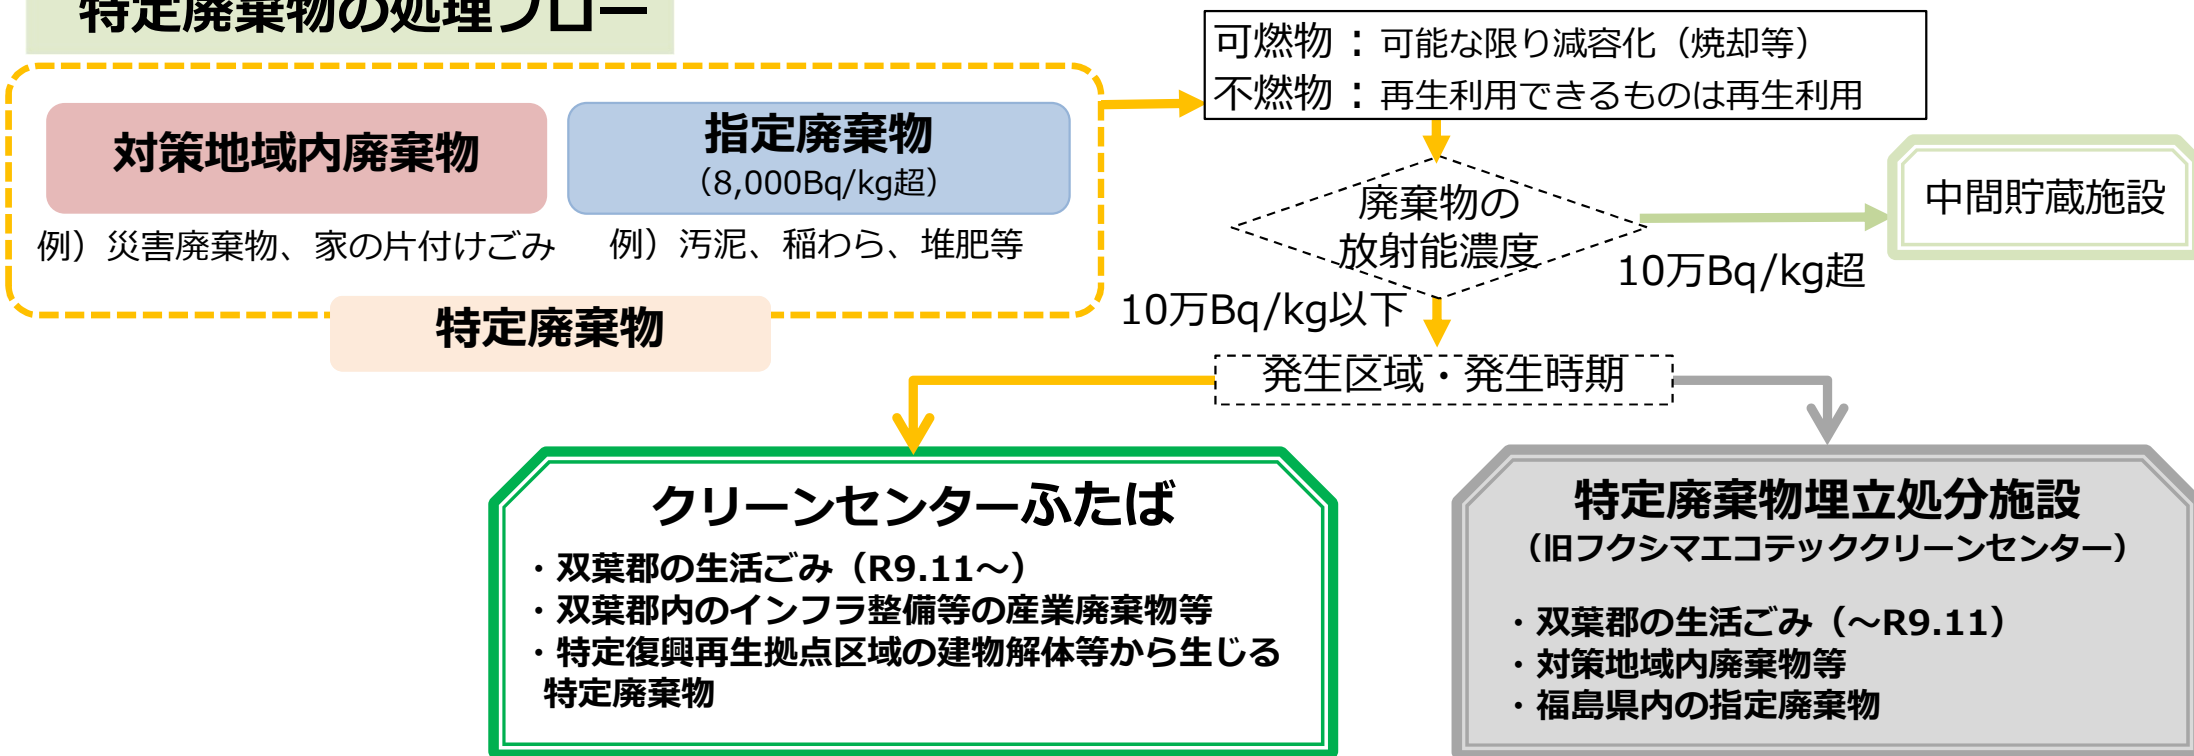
特定廃棄物の処理フロー

対策地域内廃棄物

例）災害廃棄物、家の片付けごみ

指定廃棄物
（8,000Bq/kg超）

例）汚泥、稲わら、堆肥等

特定廃棄物

可燃物 ：可能な限り減容化（焼却等）
不燃物 ：再生利用できるものは再生利用

廃棄物の放射能濃度

10万Bq/kg超

中間貯蔵施設

10万Bq/kg以下

発生区域・発生時期

クリーンセンターふたば
・双葉郡の生活ごみ（R9.11～）
・双葉郡内のインフラ整備等の産業廃棄物等
・特定復興再生拠点区域の建物解体等から生じる特定廃棄物

特定廃棄物埋立処分施設
（旧フクシマエコテッククリーンセンター）
・双葉郡の生活ごみ（～R9.11）
・対策地域内廃棄物等
・福島県内の指定廃棄物